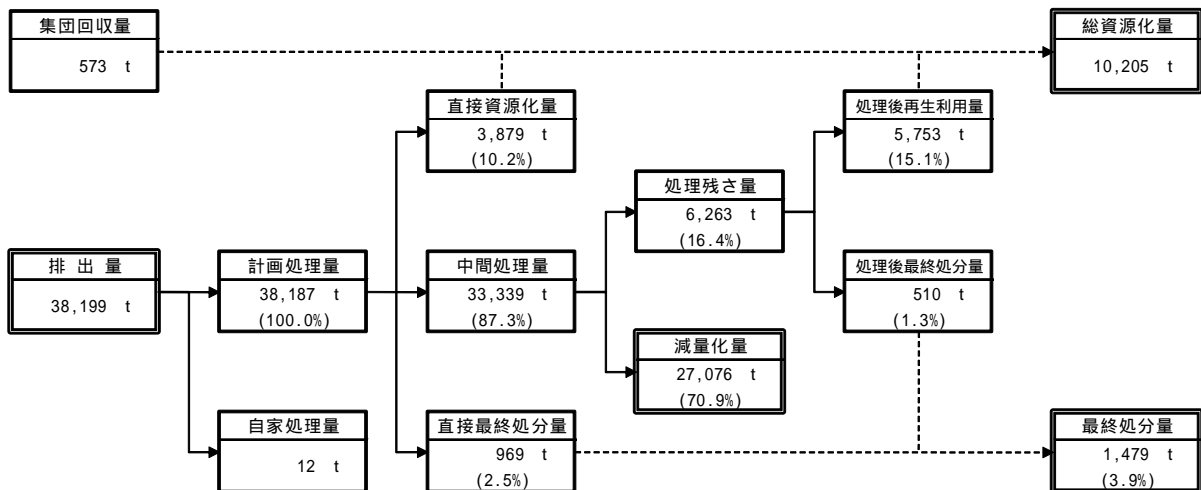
集団回収量
573 t

総資源化量
10,205 t

直接資源化量
3,879 t
(10.2%)

処理後再生利用量
5,753 t
(15.1%)

処理残さ量
6,263 t
(16.4%)

排 出 量
38,199 t

計画処理量
38,187 t
(100.0%)

中間処理量
33,339 t
(87.3%)

処理後最終処分量
510 t
(1.3%)

減量化量
27,076 t
(70.9%)

自家処理量
12 t

直接最終処分量
969 t
(2.5%)

最終処分量
1,479 t
(3.9%)